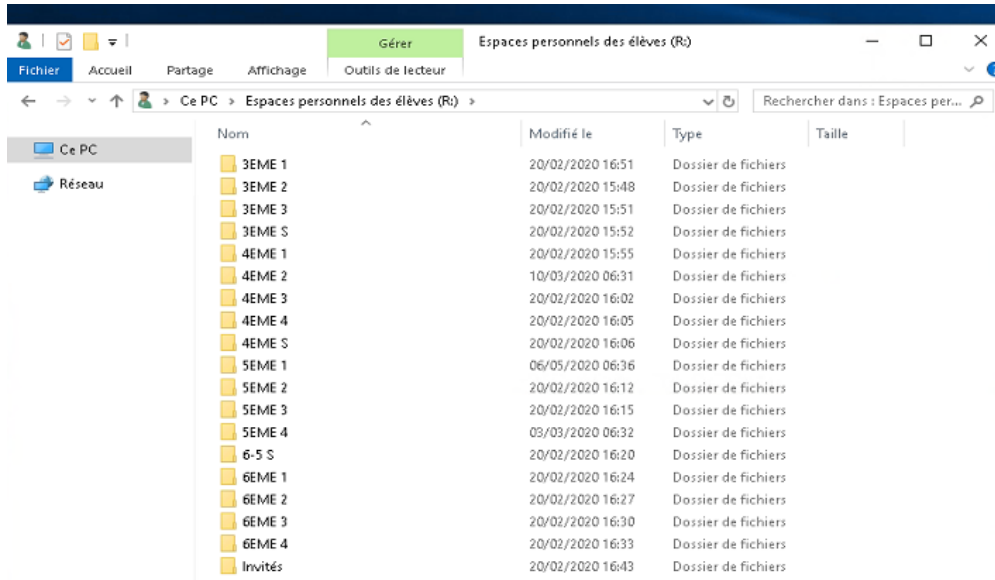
Gérer
Espaces personnels des élèves (R:)

Fichier Accueil Partage Affichage Outils de lecteur

Ce PC > Espaces personnels des élèves (R:) >

Rechercher dans : Espaces per...

Ce PC
Réseau

| Nom | Modifié le | Type | Taille |
|---|---|---|---|
| 3EME 1 | 20/02/2020 16:51 | Dossier de fichiers | |
| 3EME 2 | 20/02/2020 15:48 | Dossier de fichiers | |
| 3EME 3 | 20/02/2020 15:51 | Dossier de fichiers | |
| 3EME S | 20/02/2020 15:52 | Dossier de fichiers | |
| 4EME 1 | 20/02/2020 15:55 | Dossier de fichiers | |
| 4EME 2 | 10/03/2020 06:31 | Dossier de fichiers | |
| 4EME 3 | 20/02/2020 16:02 | Dossier de fichiers | |
| 4EME 4 | 20/02/2020 16:05 | Dossier de fichiers | |
| 4EME S | 20/02/2020 16:06 | Dossier de fichiers | |
| 5EME 1 | 06/05/2020 06:36 | Dossier de fichiers | |
| 5EME 2 | 20/02/2020 16:12 | Dossier de fichiers | |
| 5EME 3 | 20/02/2020 16:15 | Dossier de fichiers | |
| 5EME 4 | 03/03/2020 06:32 | Dossier de fichiers | |
| 6-5 S | 20/02/2020 16:20 | Dossier de fichiers | |
| 6EME 1 | 20/02/2020 16:24 | Dossier de fichiers | |
| 6EME 2 | 20/02/2020 16:27 | Dossier de fichiers | |
| 6EME 3 | 20/02/2020 16:30 | Dossier de fichiers | |
| 6EME 4 | 20/02/2020 16:33 | Dossier de fichiers | |
| Invités | 20/02/2020 16:43 | Dossier de fichiers | |